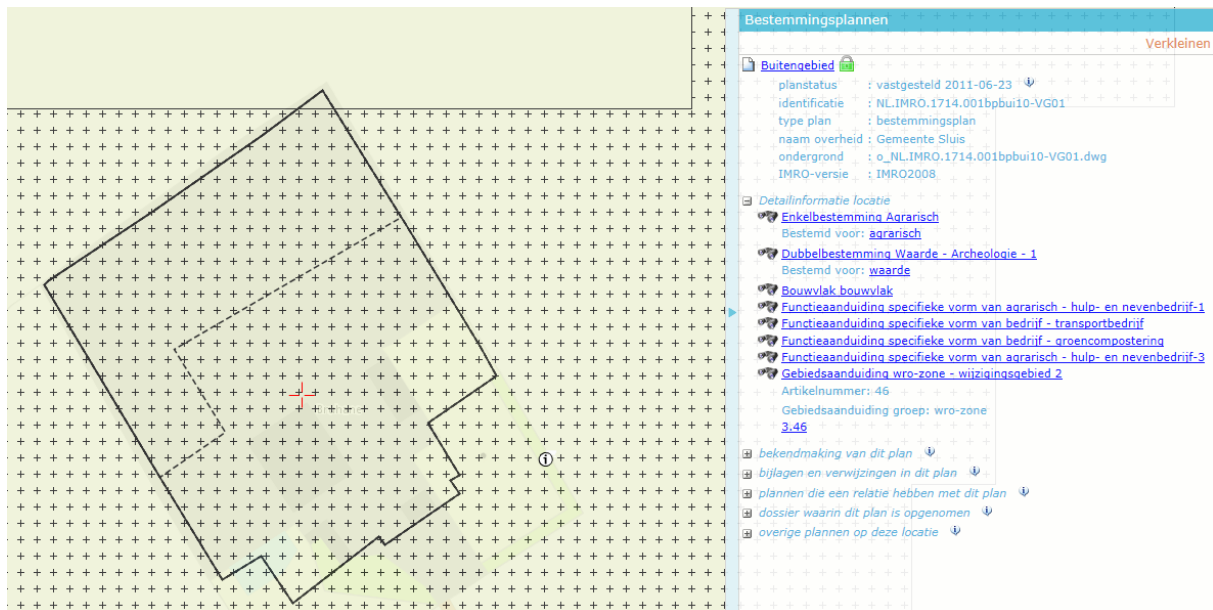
Bestemmingsplannen

Verkleinen

Buitengebied

planstatus : vastgesteld 2011-06-23
identificatie : NL.IMRO.1714.001bpbui10-VG01
type plan : bestemmingsplan
naam overheid : Gemeente Sluis
ondergrond : o_NL.IMRO.1714.001bpbui10-VG01.dwg
IMRO-versie : IMRO2008

Detailinformatie locatie
Enkelbestemming Agrarisch
Bestemd voor: agrarisch
Dubbelbestemming Waarde - Archeologie - 1
Bestemd voor: waarde
Bouwvlak bouwvlak
Functieaanduiding specifieke vorm van agrarisch - hulp- en nevenbedrijf-1
Functieaanduiding specifieke vorm van bedrijf - transportbedrijf
Functieaanduiding specifieke vorm van bedrijf - groencompostering
Functieaanduiding specifieke vorm van agrarisch - hulp- en nevenbedrijf-3
Gebiedsaanduiding wro-zone - wijzigingsgebied 2
Artikelnummer: 46
Gebiedsaanduiding groep: wro-zone
3.46

bekendmaking van dit plan
bijlagen en verwijzingen in dit plan
plannen die een relatie hebben met dit plan
dossier waarin dit plan is opgenomen
overige plannen op deze locatie